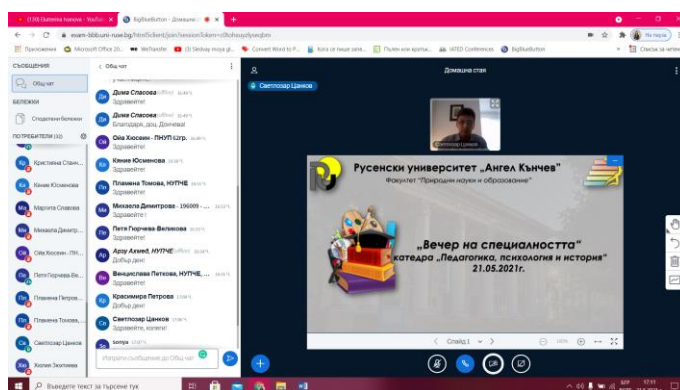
(150) Outtema lovove - YouTu  BigBlueButton - Домашна  +

essen-bbb.uni-ruse.bg/html5client/join?sessionToken=

Приложения  Microsoft Office 20...  WeTransfer  Convert Word to P...  IATED Conferences  BigBlueButton  Списък за четене

СЪОБЩЕНИЯ
Общ чат
БЕЛЕЖКИ
Споделени бележки
ПОТРЕБИТЕЛИ (32)
Кристина Стан...
Кание Юсменова
Маруита Славова
Михаела Димитр...
Ойа Хюсеин - ПН...
Петя Гюрчева-Ве...
Пламена Петров...
Пламена Томова,...
Светлозар Цанков
Хюлия Зюлгенова

< Общ чат
Дима Спасова
Здравейте!
Дима Спасова
Благодаря, доц. Дончева!
Ойа Хюсеин - ПНУП Iгр.
Здравейте!
Кание Юсменова
Здравейте!
Пламена Томова, НУПЧЕ
Здравейте!
Михаела Димитрова - 196009 -
Здравейте !
Петя Гюрчева-Велякова
Здравейте!
Арзу Ахмед, НУПЧЕ
Добър ден!
Венцислава Петкова, НУПЧЕ,
Здравейте!
Красимира Петрова
Добър ден!
Светлозар Цанков
Здравейте, колеги!
Изпратете съобщение до Общ чат

Домашна стая
Светлозар Цанков

Русенски университет „Ангел Кънчев"
Факултет "Природни науки и образование"
„Вечер на специалността"
катедра „Педагогика, психология и история"
21.05.2021г.

Слайд 1

Въведете текст за търсене тук